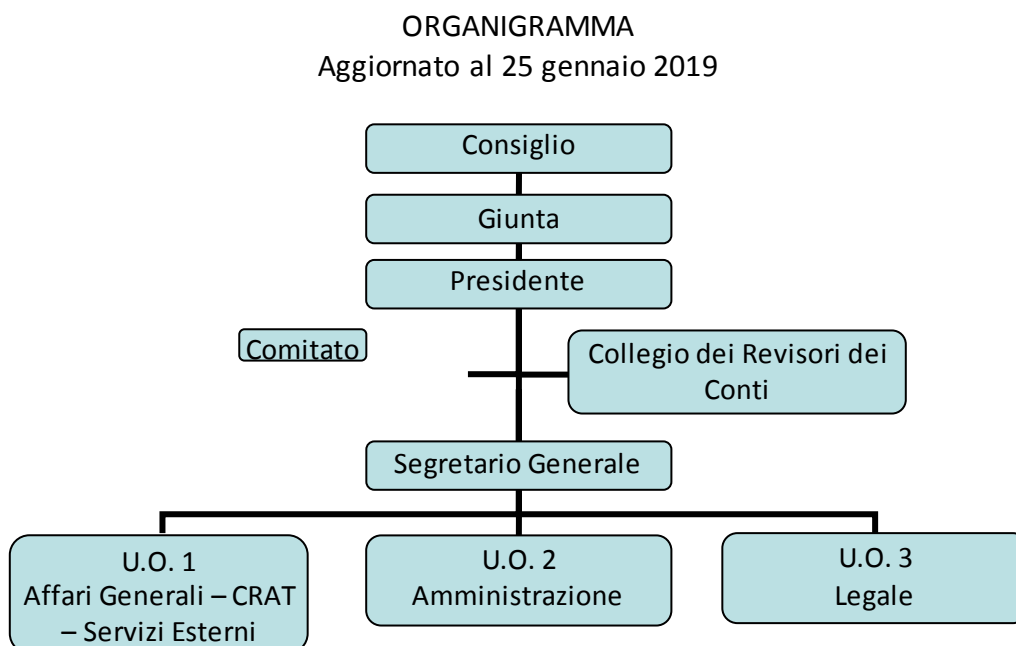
ORGANIGRAMMA
Aggiornato al 25 gennaio 2019

Consiglio

Giunta

Presidente

Comitato

Collegio dei Revisori dei Conti

Segretario Generale

U.O. 1
Affari Generali – CRAT – Servizi Esterni

U.O. 2
Amministrazione

U.O. 3
Legale